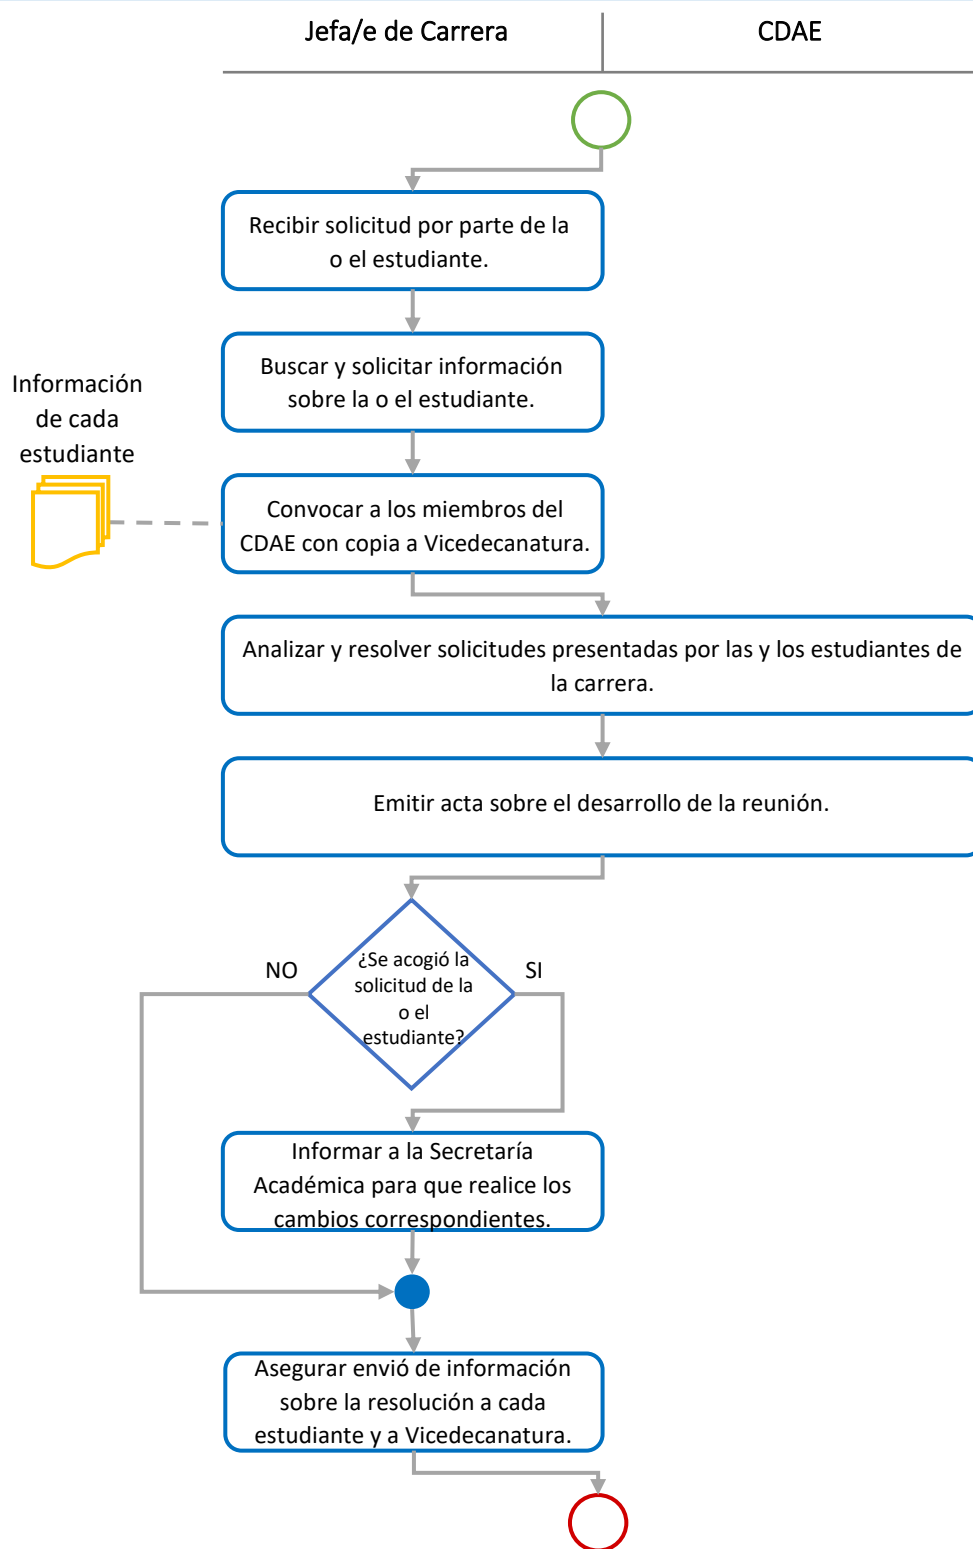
Jefa/e de Carrera

CDAE

Recibir solicitud por parte de la o el estudiante.

Buscar y solicitar información sobre la o el estudiante.

Información de cada estudiante

Convocar a los miembros del CDAE con copia a Vicedecanatura.

Analizar y resolver solicitudes presentadas por las y los estudiantes de la carrera.

Emitir acta sobre el desarrollo de la reunión.

NO

¿Se acogió la solicitud de la o el estudiante?

SI

Informar a la Secretaría Académica para que realice los cambios correspondientes.

Asegurar envió de información sobre la resolución a cada estudiante y a Vicedecanatura.